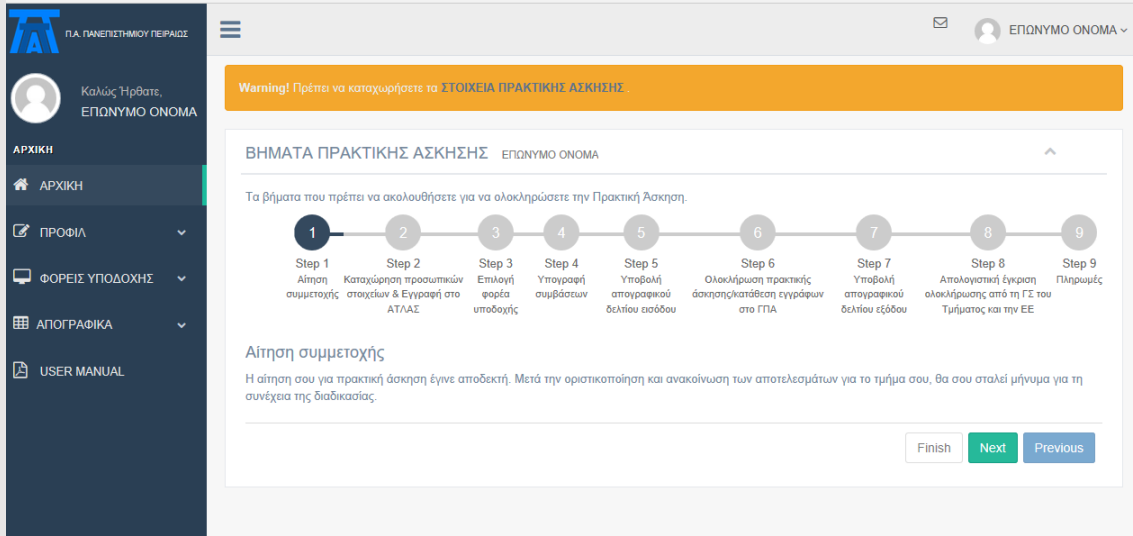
Π.Α. ΠΑΝΕΠΙΣΤΗΜΙΟΥ ΠΕΙΡΑΙΩΣ

Καλώς Ήρθατε,
ΕΠΩΝΥΜΟ ΟΝΟΜΑ

ΑΡΧΙΚΗ

ΑΡΧΙΚΗ

ΠΡΟΦΙΛ

ΦΟΡΕΙΣ ΥΠΟΔΟΧΗΣ

ΑΠΟΓΡΑΦΙΚΑ

USER MANUAL

ΕΠΩΝΥΜΟ ΟΝΟΜΑ

Warning! Πρέπει να καταχωρήσετε τα ΣΤΟΙΧΕΙΑ ΠΡΑΚΤΙΚΗΣ ΑΣΚΗΣΗΣ

ΒΗΜΑΤΑ ΠΡΑΚΤΙΚΗΣ ΑΣΚΗΣΗΣ ΕΠΩΝΥΜΟ ΟΝΟΜΑ

Τα βήματα που πρέπει να ακολουθήσετε για να ολοκληρώσετε την Πρακτική Άσκηση.

1 Step 1 Αίτηση συμμετοχής

2 Step 2 Καταχώρηση προσωπικών στοιχείων & Εγγραφή στο ΑΤΛΑΣ

3 Step 3 Επιλογή φορέα υποδοχής

4 Step 4 Υπογραφή συμβάσεων

5 Step 5 Υποβολή απογραφικού δελτίου εισόδου

6 Step 6 Ολοκλήρωση πρακτικής άσκησης/κατάθεση εγγράφων στο ΓΠΑ

7 Step 7 Υποβολή απογραφικού δελτίου εξόδου

8 Step 8 Απολογιστική έγκριση ολοκλήρωσης από τη ΓΣ του Τμήματος και την ΕΕ

9 Step 9 Πληρωμές

Αίτηση συμμετοχής

Η αίτηση σου για πρακτική άσκηση έγινε αποδεκτή. Μετά την οριστικοποίηση και ανακοίνωση των αποτελεσμάτων για το τμήμα σου, θα σου σταλεί μήνυμα για τη συνέχεια της διαδικασίας.

Finish Next Previous